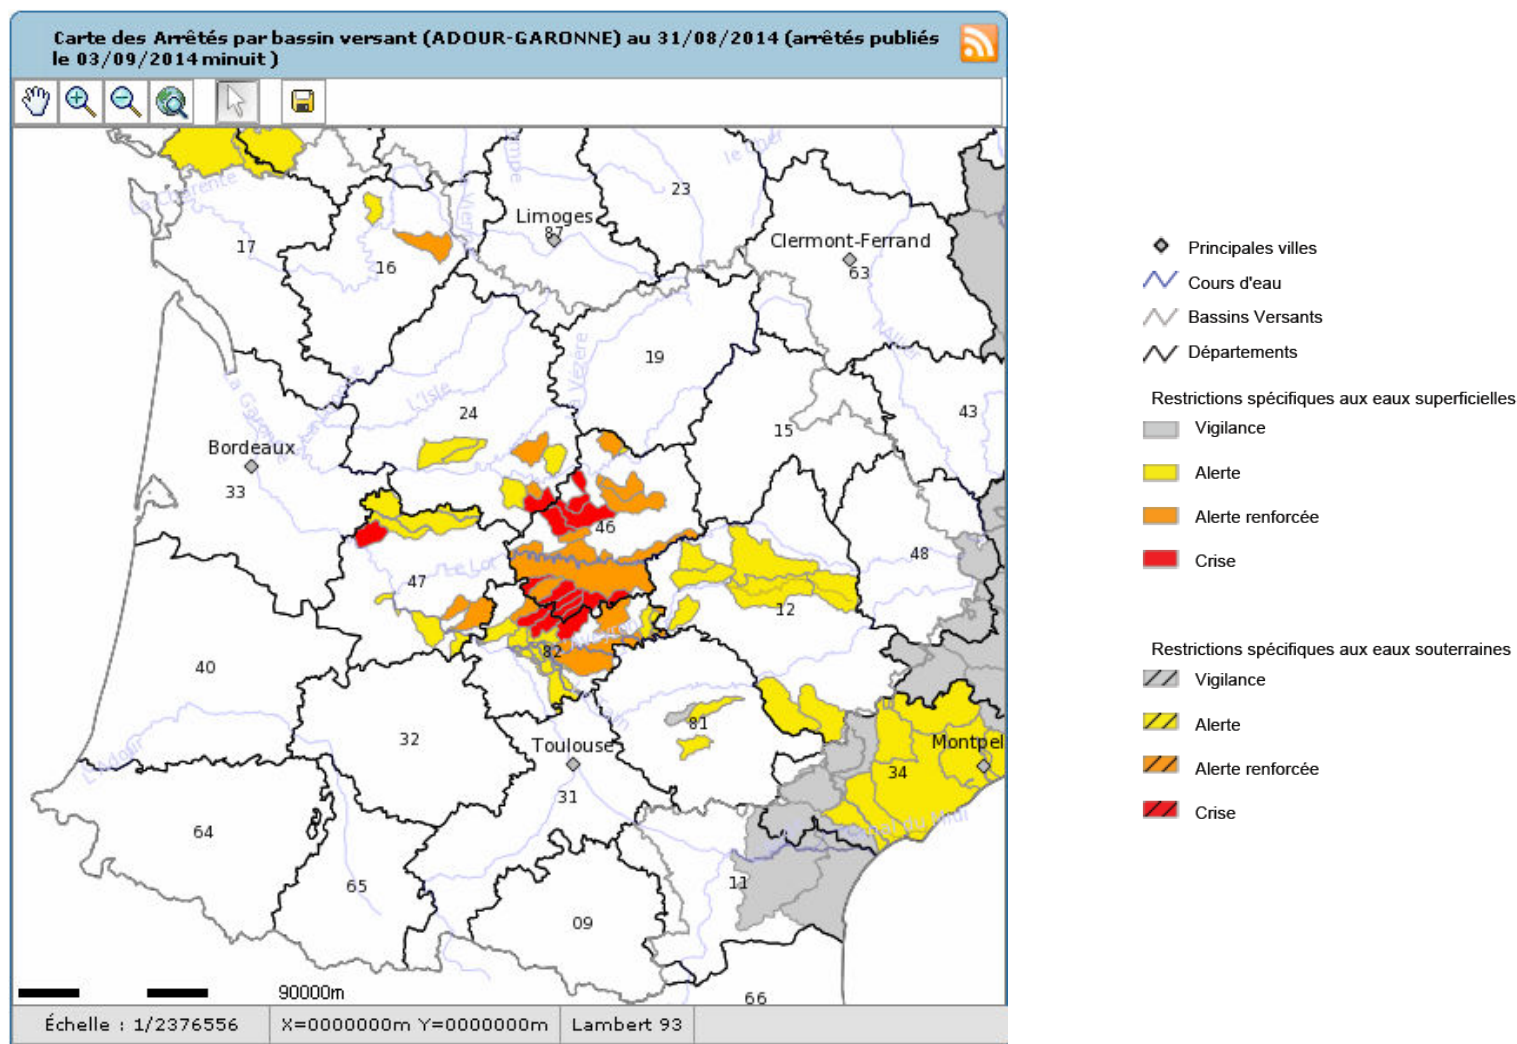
Carte des Arrêtés par bassin versant (ADOUR-GARONNE) au 31/08/2014 (arrêtés publiés le 03/09/2014 minuit)

Limoges
87
23
Clermont-Ferrand
63
17
16
19
43
24
15
Bordeaux
33
46
48
47
12
40
82
81
32
Toulouse
31
34
Montpel
64
65
11
09
66
90000m

Échelle : 1/2376556
X=0000000m Y=0000000m
Lambert 93

Principales villes
Cours d'eau
Bassins Versants
Départements

Restrictions spécifiques aux eaux superficielles
Vigilance
Alerte
Alerte renforcée
Crise

Restrictions spécifiques aux eaux souterraines
Vigilance
Alerte
Alerte renforcée
Crise